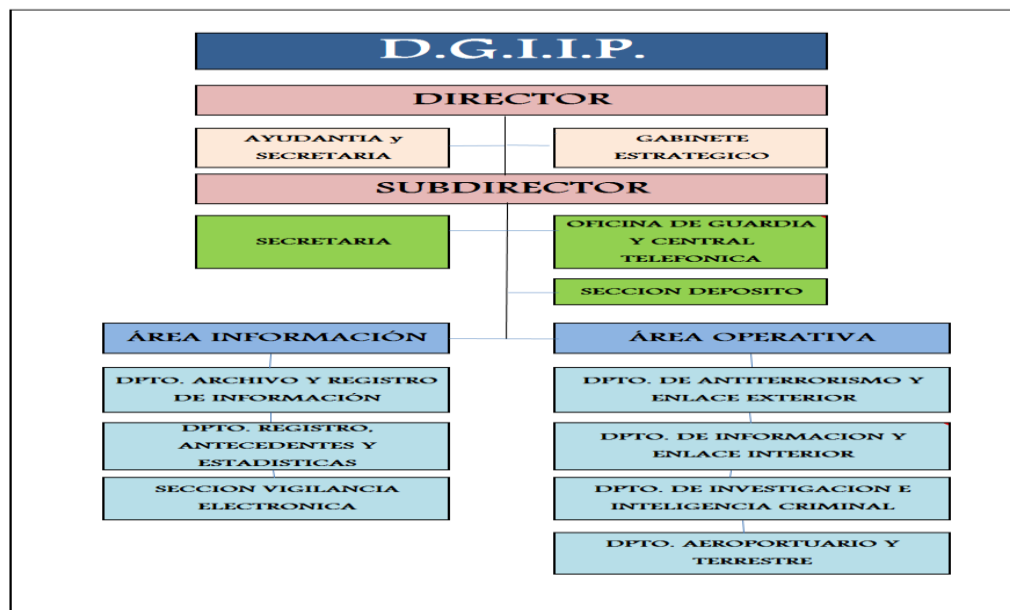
D.G.I.I.P.

DIRECTOR

AYUDANTIA y SECRETARIA

GABINETE ESTRATEGICO

SUBDIRECTOR

SECRETARIA

OFICINA DE GUARDIA Y CENTRAL TELEFONICA

SECCION DEPOSITO

ÁREA INFORMACIÓN

DPTO. ARCHIVO Y REGISTRO DE INFORMACIÓN

DPTO. REGISTRO, ANTECEDENTES Y ESTADISTICAS

SECCION VIGILANCIA ELECTRONICA

ÁREA OPERATIVA

DPTO. DE ANTITERRORISMO Y ENLACE EXTERIOR

DPTO. DE INFORMACION Y ENLACE INTERIOR

DPTO. DE INVESTIGACION E INTELIGENCIA CRIMINAL

DPTO. AEROPORTUARIO Y TERRESTRE